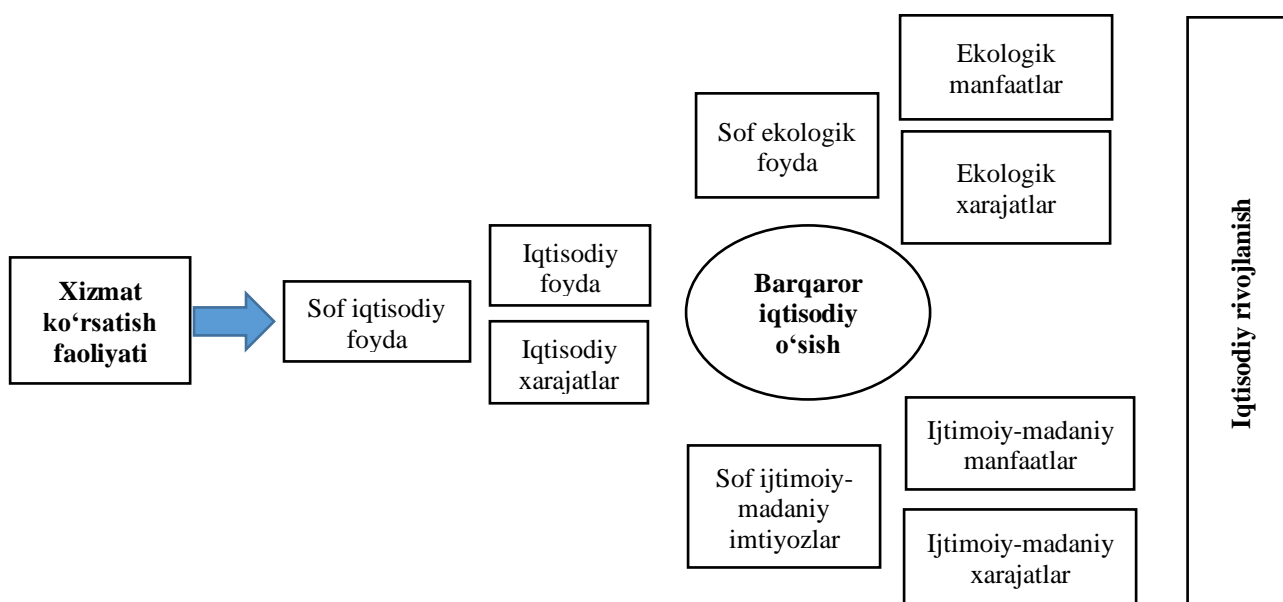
Xizmat ko‘rsatish faoliyati

Sof iqtisodiy foyda

Iqtisodiy foyda

Iqtisodiy xarajatlar

Sof ekologik foyda

Ekologik manfaatlar

Ekologik xarajatlar

Barqaror iqtisodiy o‘sish

Sof ijtimoiy-madaniy imtiyozlar

Ijtimoiy-madaniy manfaatlar

Ijtimoiy-madaniy xarajatlar

Iqtisodiy rivojlanish